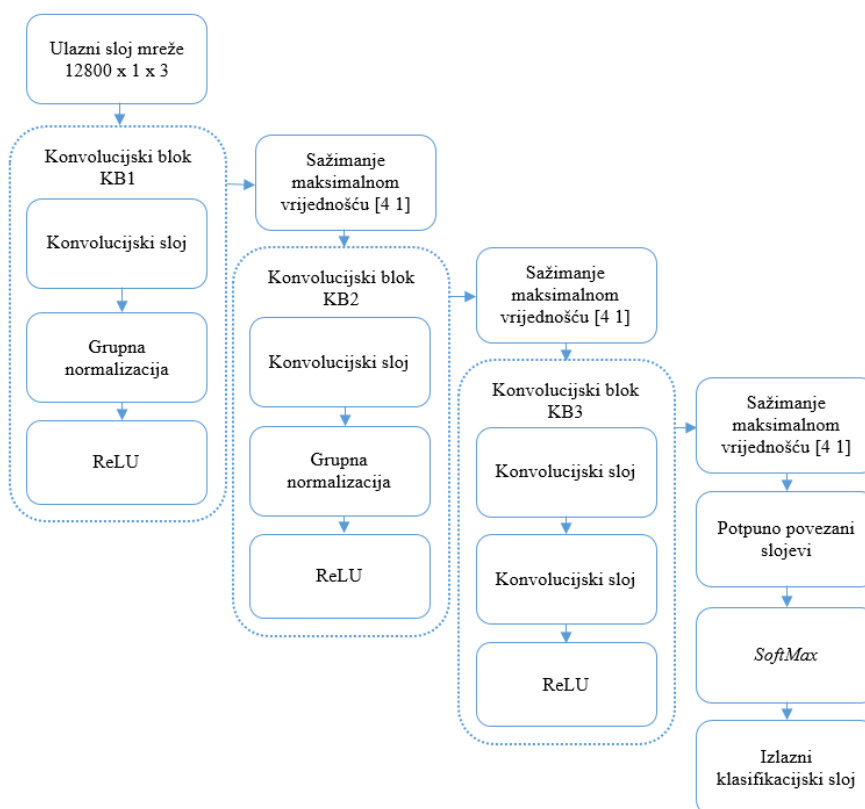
Ulazni sloj mreže 12800 x 1 x 3

Konvolucijski blok KB1

Konvolucijski sloj

Grupna normalizacija

ReLU

Sažimanje maksimalnom vrijednošću [4 1]

Konvolucijski blok KB2

Konvolucijski sloj

Grupna normalizacija

ReLU

Sažimanje maksimalnom vrijednošću [4 1]

Konvolucijski blok KB3

Konvolucijski sloj

Konvolucijski sloj

ReLU

Sažimanje maksimalnom vrijednošću [4 1]

Potpuno povezani slojevi

SoftMax

Izlazni klasifikacijski sloj